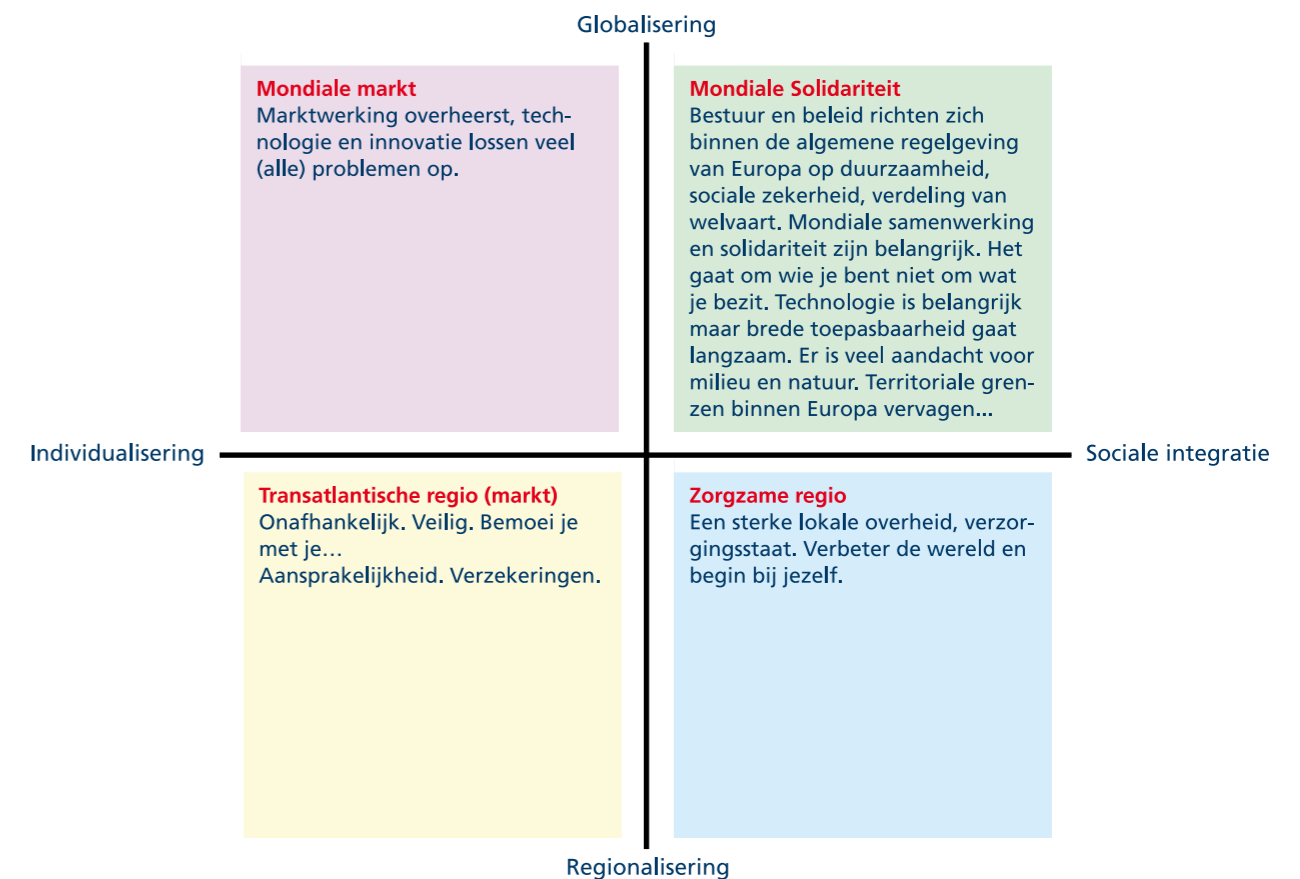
Globalisering

Mondiale markt
Marktwerking overheerst, technologie en innovatie lossen veel (alle) problemen op.

Mondiale Solidariteit
Bestuur en beleid richten zich binnen de algemene regelgeving van Europa op duurzaamheid, sociale zekerheid, verdeling van welvaart. Mondiale samenwerking en solidariteit zijn belangrijk. Het gaat om wie je bent niet om wat je bezit. Technologie is belangrijk maar brede toepasbaarheid gaat langzaam. Er is veel aandacht voor milieu en natuur. Territoriale grenzen binnen Europa vervagen...

Individualisering

Sociale integratie

Transatlantische regio (markt)
Onafhankelijk. Veilig. Bemoei je met je…
Aansprakelijkheid. Verzekeringen.

Zorgzame regio
Een sterke lokale overheid, verzorgingsstaat. Verbeter de wereld en begin bij jezelf.

Regionalisering